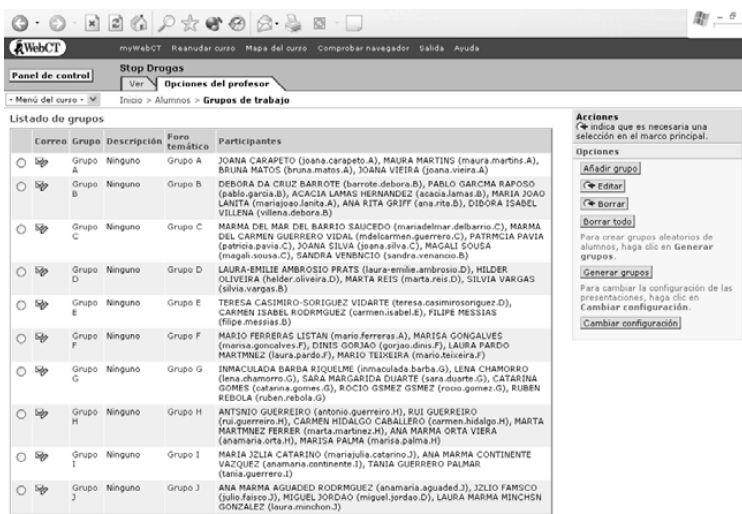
WebCT

myWebCT Reanudar curso Mapa del curso Comprobar navegador Salida Ayuda

Panel de control

Stop Drogas

Ver Opciones del profesor

- Menú del curso -

Inicio > Alumnos > Grupos de trabajo

Listado de grupos

| | Correo | Grupo | Descripción | Foro temático | Participantes |
|---|---|---|---|---|---|
| | | Grupo A | Ninguno | Grupo A | JOANA CARAPETO (joana.carapeto.A), MAURA MARTINS (maura.martins.A), BRUNA MATOS (bruna.matos.A), JOANA VIEIRA (joana.vieira.A) |
| | | Grupo B | Ninguno | Grupo B | DEBORA DA CRUZ BARROTE (barrote.debora.B), PABLO GARCMA RAPOSO (pablo.garcia.B), ACACIA LAMAS HERNANDEZ (acacia.lamas.B), MARIA JOAO LANITA (mariajoao.lanita.A), ANA RITA GRIFF (ana.rita.B), DIDORA ISABEL VILLENA (villena.debora.B) |
| | | Grupo C | Ninguno | Grupo C | MARMA DEL MAR DEL BARRIO SAUCEDO (mariadelmar.delbarrio.C), MARMA DEL CARMEN GUERRERO VIDAL (mdelcarmen.guerrero.C), PATRMCIA PAVIA (patricia.pavia.C), JOANA SILVA (joana.silva.C), MAGALI SOUSA (magali.sousa.C), SANDRA VENBNCIO (sandra.venancio.B) |
| | | Grupo D | Ninguno | Grupo D | LAURA-EMILIE AMBROSIO PRATS (laura-emilie.ambrosio.D), HILDER OLIVEIRA (helder.oliveira.D), MARTA REIS (marta.reis.D), SILVIA VARGAS (silvia.vargas.B) |
| | | Grupo E | Ninguno | Grupo E | TERESA CASIMIRO-SORIGUEZ VIDARTE (teresa.casimirosoriguez.D), CARMEN ISABEL RODRMGUEZ (carmen.isabel.E), FILIPE MESSIAS (filipe.messias.B) |
| | | Grupo F | Ninguno | Grupo F | MARIO FERRERAS LISTAN (mario.ferreras.A), MARISA GONCALVES (marisa.goncalves.F), DINIS GORJAO (gorjao.dinis.F), LAURA PARDO MARTMNEZ (laura.pardo.F), MARIO TEIXEIRA (mario.teixeira.F) |
| | | Grupo G | Ninguno | Grupo G | INMACULADA BARBA RIQUELME (inmaculada.barba.G), LENA CHAMORRO (lena.chamorro.G), SARA MARGARIDA DUARTE (sara.duarte.G), CATARINA GOMES (catarina.gomes.G), ROCIO GSMEZ GSMEZ (rocio.gomez.G), RUBEN REBOLA (ruben.rebola.G) |
| | | Grupo H | Ninguno | Grupo H | ANTSNIO GUERREIRO (antonio.guerreiro.H), RUI GUERREIRO (rui.guerreiro.H), CARMEN HIDALGO CABALLERO (carmen.hidalgo.H), MARTA MARTMNEZ FERRER (marta.martinez.H), ANA MARMA ORTA VIERA (anamaria.orta.H), MARISA PALMA (marisa.palma.H) |
| | | Grupo I | Ninguno | Grupo I | MARIA JZLIA CATARINO (mariajulia.catarino.J), ANA MARMA CONTINENTE VAZQUEZ (anamaria.continente.I), TANIA GUERRERO PALMAR (tania.guerrero.I) |
| | | Grupo J | Ninguno | Grupo J | ANA MARMA AGUADED RODRMGUEZ (anamaria.aguaded.J), JZLIO FAMSCO (julio.faisco.J), MIGUEL JORDAO (miguel.jordao.D), LAURA MARMA MINCHSN GONZALEZ (laura.minchon.J) |

Acciones
indica que es necesaria una selección en el marco principal.

Opciones

Añadir grupo

Editar

Borrar

Borrar todo

Para crear grupos aleatorios de alumnos, haga clic en Generar grupos.

Generar grupos

Para cambiar la configuración de las presentaciones, haga clic en Cambiar configuración.

Cambiar configuración